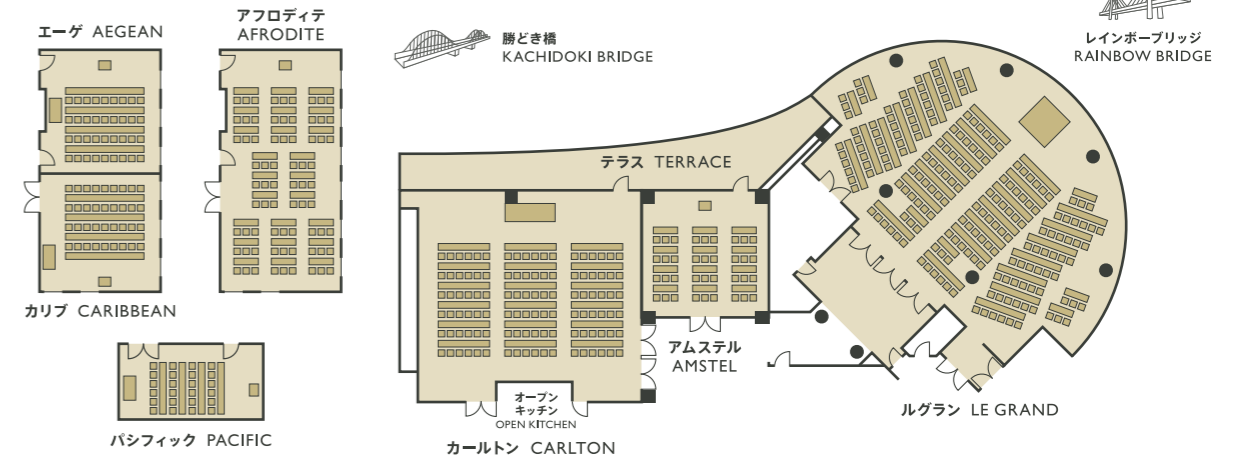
エーゲ AEGEAN

アフロディテ
AFRODITE

勝どき橋
KACHIDOKI BRIDGE

レインボーブリッジ
RAINBOW BRIDGE

テラス TERRACE

カリブ CARIBBEAN

アムステル
AMSTEL

オープン
キッチン
OPEN KITCHEN

ルグラン LE GRAND

パシフィック PACIFIC

カールトン CARLTON